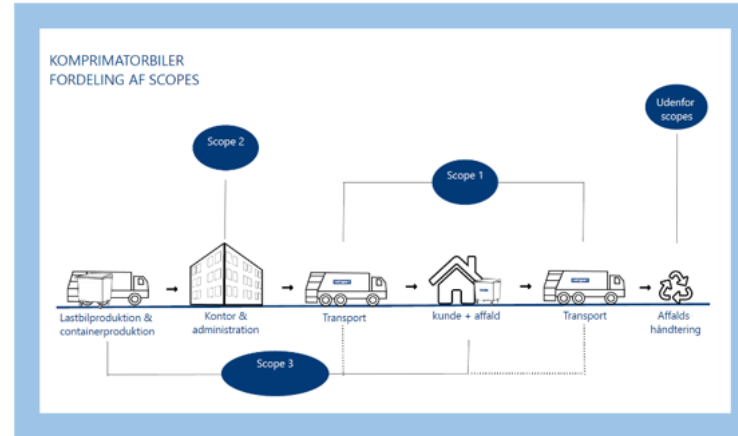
KOMPRIMATORBILER
FORDELING AF SCOPES

Udenfor scopes

Scope 2

Scope 1

Lastbilproduktion & containerproduktion

Kontor & administration

Transport

kunde + affald

Transport

Affalds håndtering

Scope 3